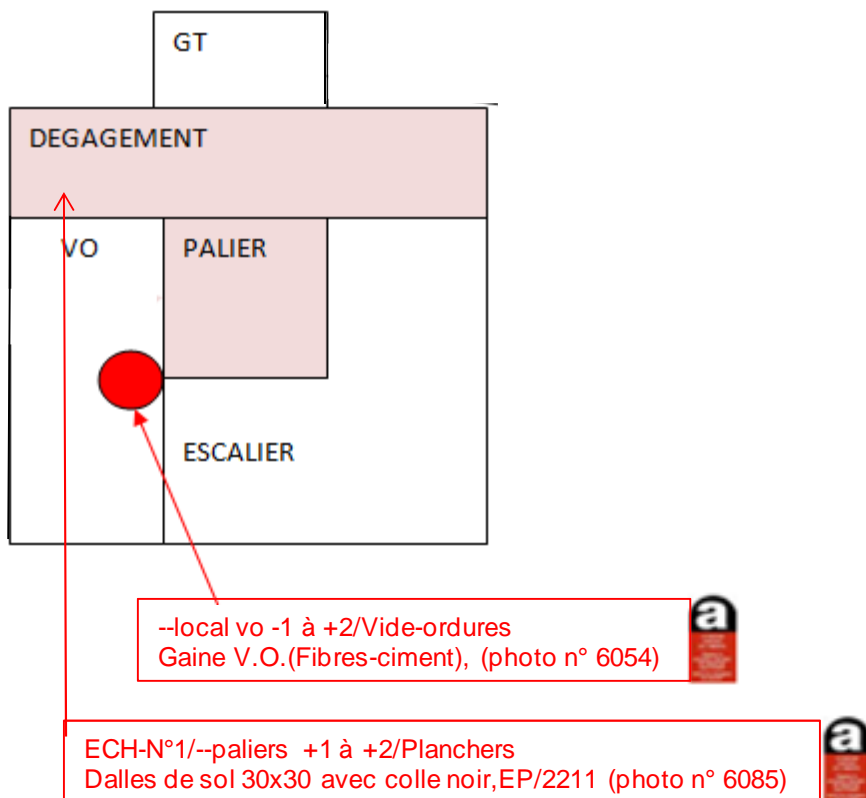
GT

DEGAGEMENT

VO

PALIER

ESCALIER

--local vo -1 à +2/Vide-ordures
Gaine V.O.(Fibres-ciment), (photo n° 6054)

a

ECH-N°1/--paliers +1 à +2/Planchers
Dalles de sol 30x30 avec colle noir,EP/2211 (photo n° 6085)

a